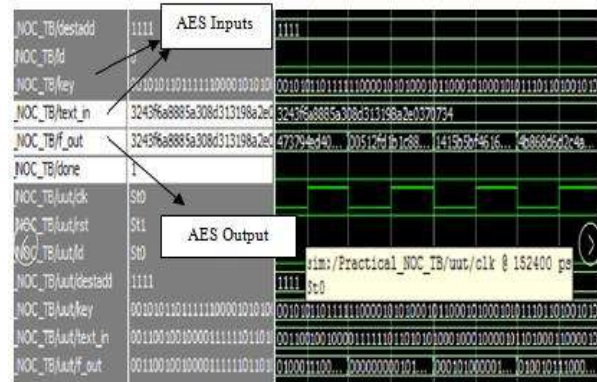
AES Inputs
AES Output

| | | |
|---|---|---|
| NOC_TB/destadd | 1111 | 1111 |
| NOC_TB/ld | 0 | |
| NOC_TB/key | 00101011011111100001010100 | 0010101101111110000101010001011100010100101110101001010 |
| NOC_TB/text_in | 3243f6a8885a308d313198a2e0 | 3243f6a8885a308d313198a2e0370734 |
| NOC_TB/f_out | 3243f6a8885a308d313198a2e0 | 473794ed40... 00512fd1b1c88... 1419b5bf4616... 4b868d6d2c4a... |
| NOC_TB/done | 1 | |
| NOC_TB/uut/clk | St0 | |
| NOC_TB/uut/rst | St1 | |
| NOC_TB/uut/ld | St0 | |
| NOC_TB/uut/destadd | 1111 | 1111 |
| NOC_TB/uut/key | 00101011011111100001010100 | 0010101101111110000101010001011100010100101110101001010 |
| NOC_TB/uut/text_in | 00110010010000111111011011 | 0011001001000011111101101010100010000101101100110001010 |
| NOC_TB/uut/f_out | 00110010010000111111011011 | 01000111100... 000000000101... 00010100001... 01001011100... |

sim:/Practical_NOC_TB/uut/clk @ 152400 ps
St0